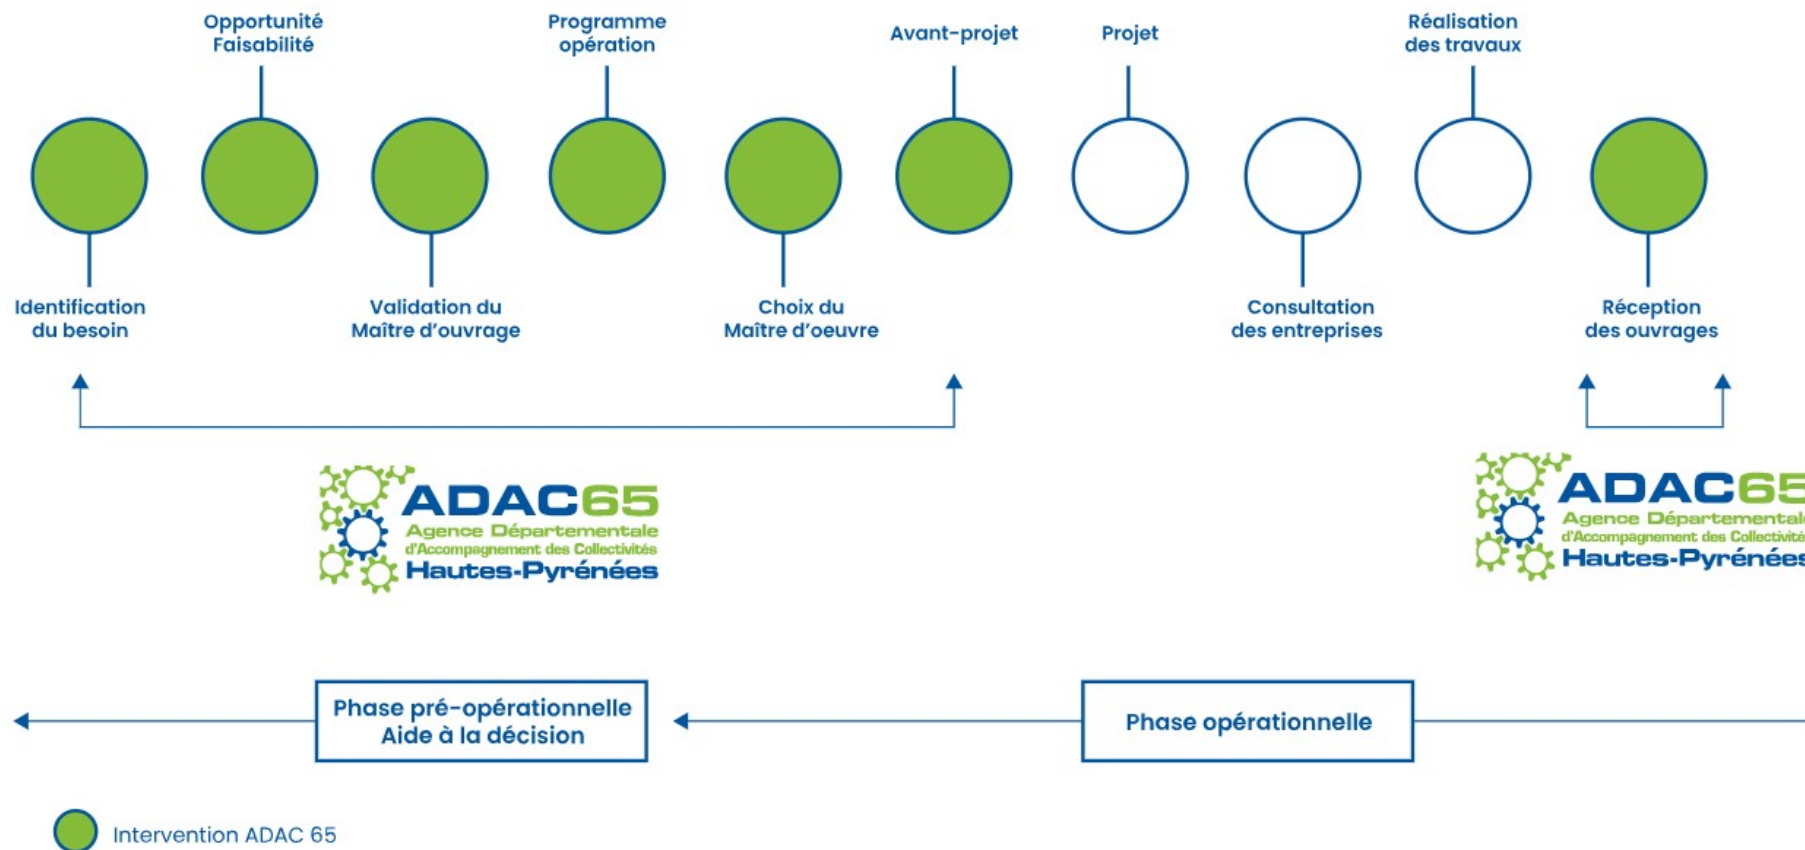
Opportunité Faisabilité

Programme opération

Avant-projet

Projet

Réalisation des travaux

Identification du besoin

Validation du Maître d'ouvrage

Choix du Maître d'oeuvre

Consultation des entreprises

Réception des ouvrages

ADAC65
Agence Départementale
d'Accompagnement des Collectivités
Hautes-Pyrénées

ADAC65
Agence Départementale
d'Accompagnement des Collectivités
Hautes-Pyrénées

Phase pré-opérationnelle
Aide à la décision

Phase opérationnelle

Intervention ADAC 65